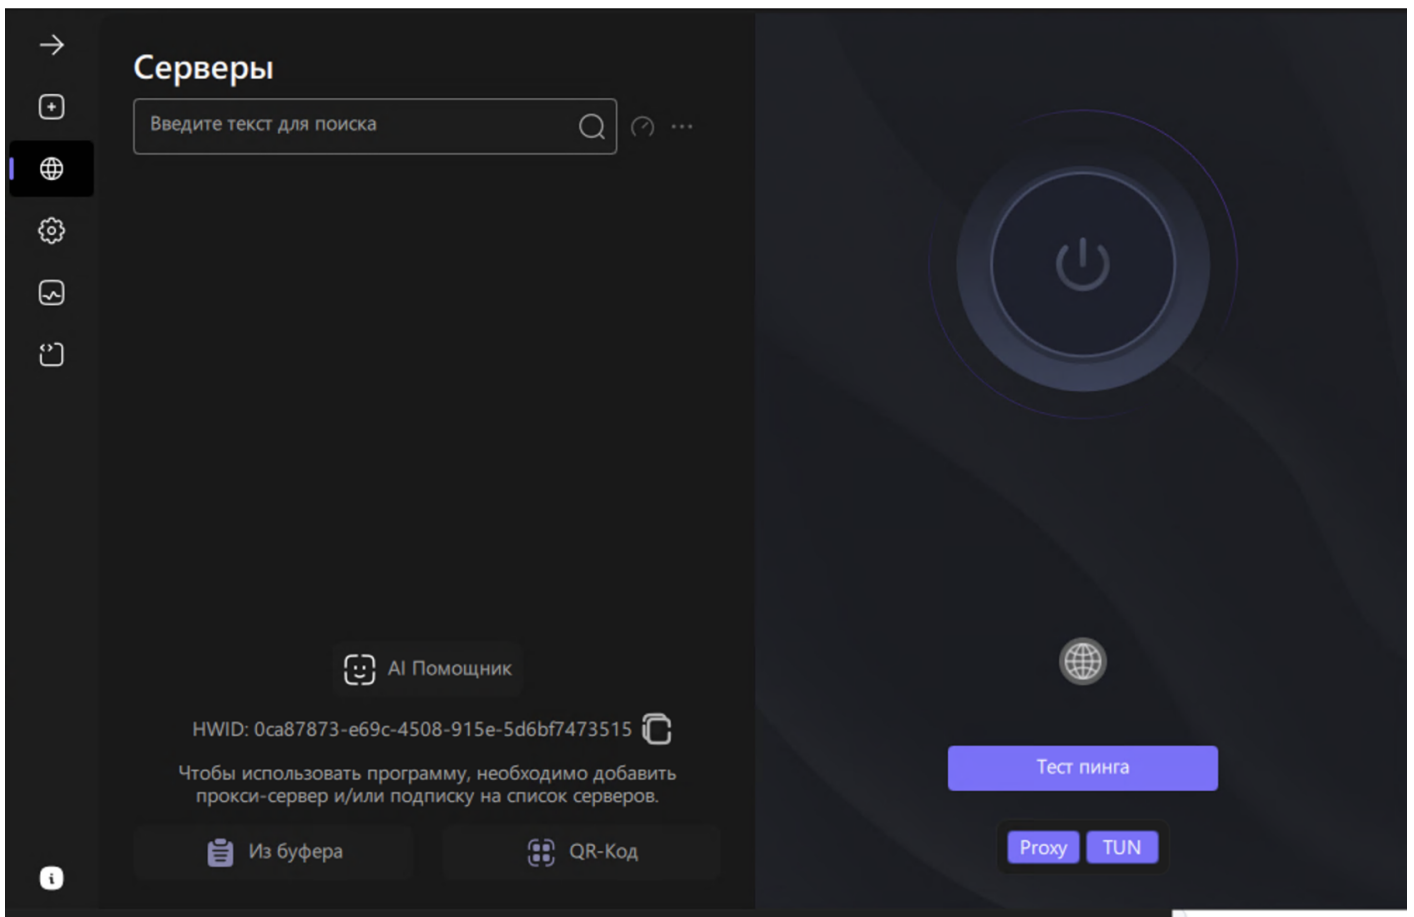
Серверы

Введите текст для поиска

AI Помощник

HWID: 0ca87873-e69c-4508-915e-5d6bf7473515

Чтобы использовать программу, необходимо добавить прокси-сервер и/или подписку на список серверов.

Из буфера

QR-Код

Тест пинга

Proxy

TUN